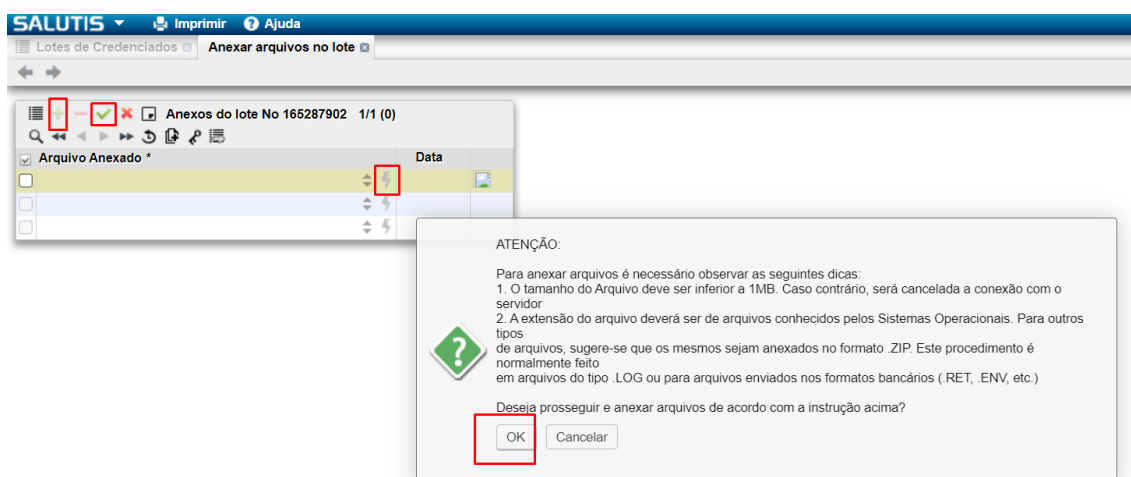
SALUTIS ▾ Imprimir Ajuda

Lotes de Credenciados Anexar arquivos no lote

Anexos do lote No 165287902 1/1 (0)

| Arquivo Anexado * | Data |
|---|---|
| | |
| | |
| | |

ATENÇÃO:

Para anexar arquivos é necessário observar as seguintes dicas:
1. O tamanho do Arquivo deve ser inferior a 1MB. Caso contrário, será cancelada a conexão com o servidor
2. A extensão do arquivo deverá ser de arquivos conhecidos pelos Sistemas Operacionais. Para outros tipos
de arquivos, sugere-se que os mesmos sejam anexados no formato .ZIP. Este procedimento é normalmente feito
em arquivos do tipo .LOG ou para arquivos enviados nos formatos bancários (.RET, .ENV, etc.)

Deseja prosseguir e anexar arquivos de acordo com a instrução acima?

OK Cancelar